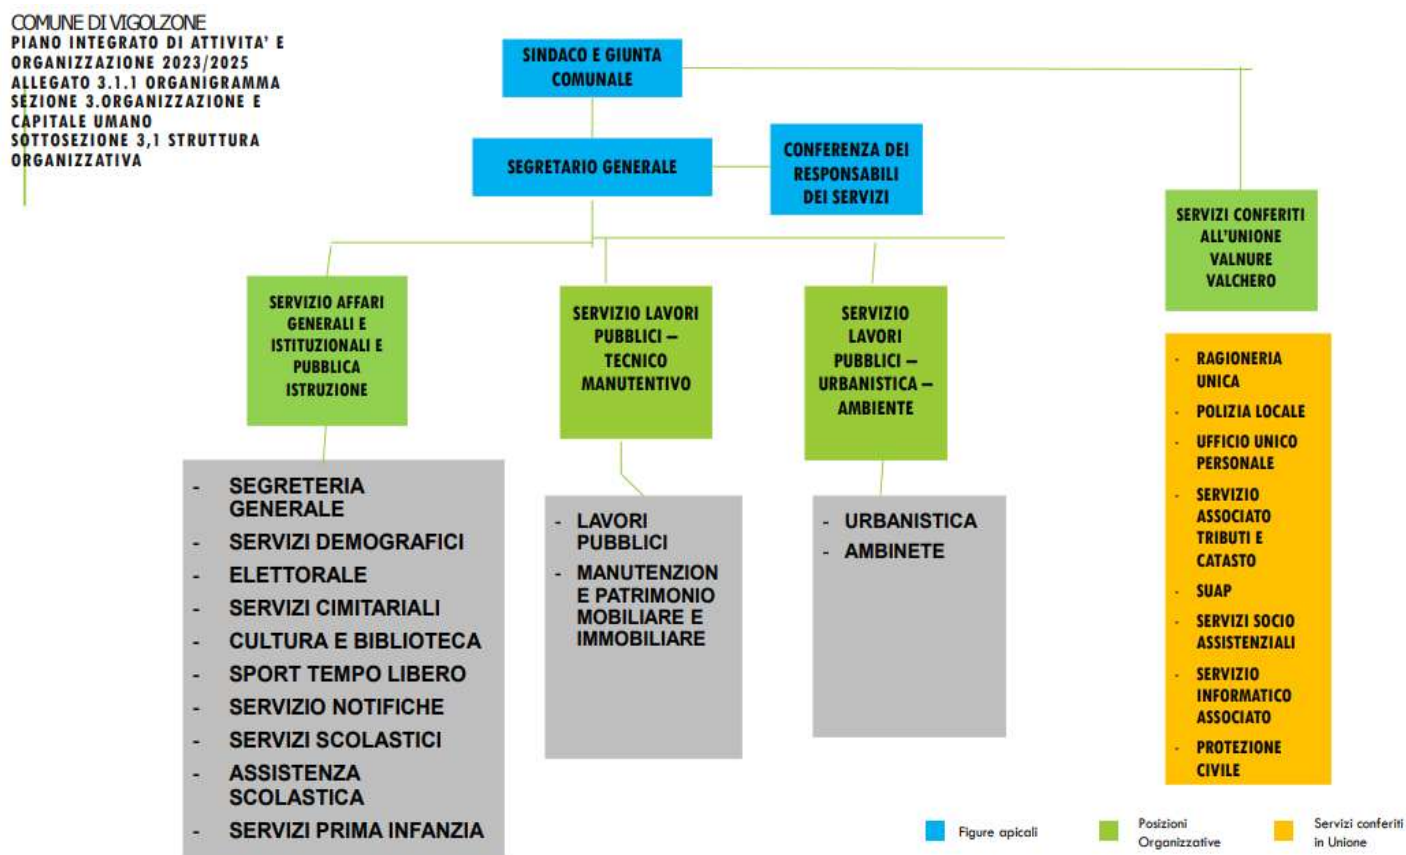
COMUNE DI VIGOLZONE
PIANO INTEGRATO DI ATTIVITA' E ORGANIZZAZIONE 2023/2025
ALLEGATO 3.1.1 ORGANIGRAMMA
SEZIONE 3.ORGANIZZAZIONE E CAPITALE UMANO
SOTTOSEZIONE 3,1 STRUTTURA ORGANIZZATIVA

SINDACO E GIUNTA COMUNALE

SEGRETARIO GENERALE

CONFERENZA DEI RESPONSABILI DEI SERVIZI

SERVIZI CONFERITI ALL'UNIONE VALNURE VALCHERO

SERVIZIO AFFARI GENERALI E ISTITUZIONALI E PUBBLICA ISTRUZIONE

SERVIZIO LAVORI PUBBLICI – TECNICO MANUTENTIVO

SERVIZIO LAVORI PUBBLICI – URBANISTICA – AMBIENTE

- SEGRETERIA GENERALE
- SERVIZI DEMOGRAFICI
- ELETTORALE
- SERVIZI CIMITARIALI
- CULTURA E BIBLIOTECA
- SPORT TEMPO LIBERO
- SERVIZIO NOTIFICHE
- SERVIZI SCOLASTICI
- ASSISTENZA SCOLASTICA
- SERVIZI PRIMA INFANZIA

- LAVORI PUBBLICI
- MANUTENZION E PATRIMONIO MOBILIARE E IMMOBILIARE

- URBANISTICA
- AMBINETE

- RAGIONERIA UNICA
- POLIZIA LOCALE
- UFFICIO UNICO PERSONALE
- SERVIZIO ASSOCIATO TRIBUTI E CATASTO
- SUAP
- SERVIZI SOCIO ASSISTENZIALI
- SERVIZIO INFORMATICO ASSOCIATO
- PROTEZIONE CIVILE

Figure apicali
Posizioni Organizzative
Servizi conferiti in Unione